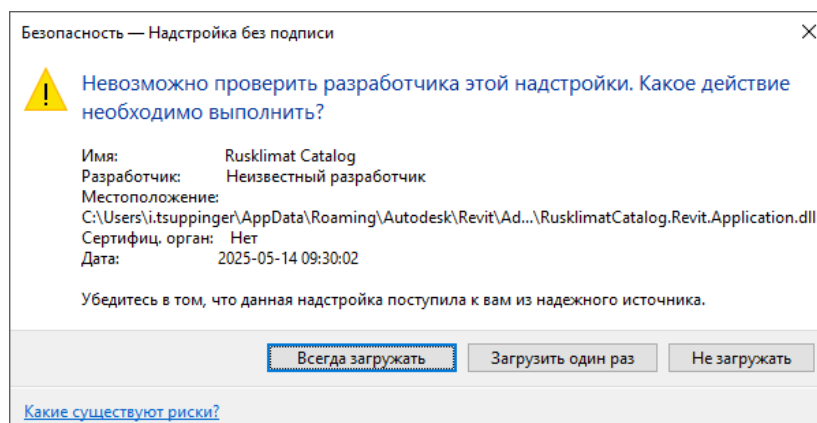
Безопасность — Надстройка без подписи

Невозможно проверить разработчика этой надстройки. Какое действие необходимо выполнить?

Имя: Rusklimat Catalog
Разработчик: Неизвестный разработчик
Местоположение:
C:\Users\i.tsuppinger\AppData\Roaming\Autodesk\Revit\Ad...\RusklimatCatalog.Revit.Application.dll
Сертифиц. орган: Нет
Дата: 2025-05-14 09:30:02

Убедитесь в том, что данная надстройка поступила к вам из надежного источника.

Всегда загружать | Загрузить один раз | Не загружать

Какие существуют риски?